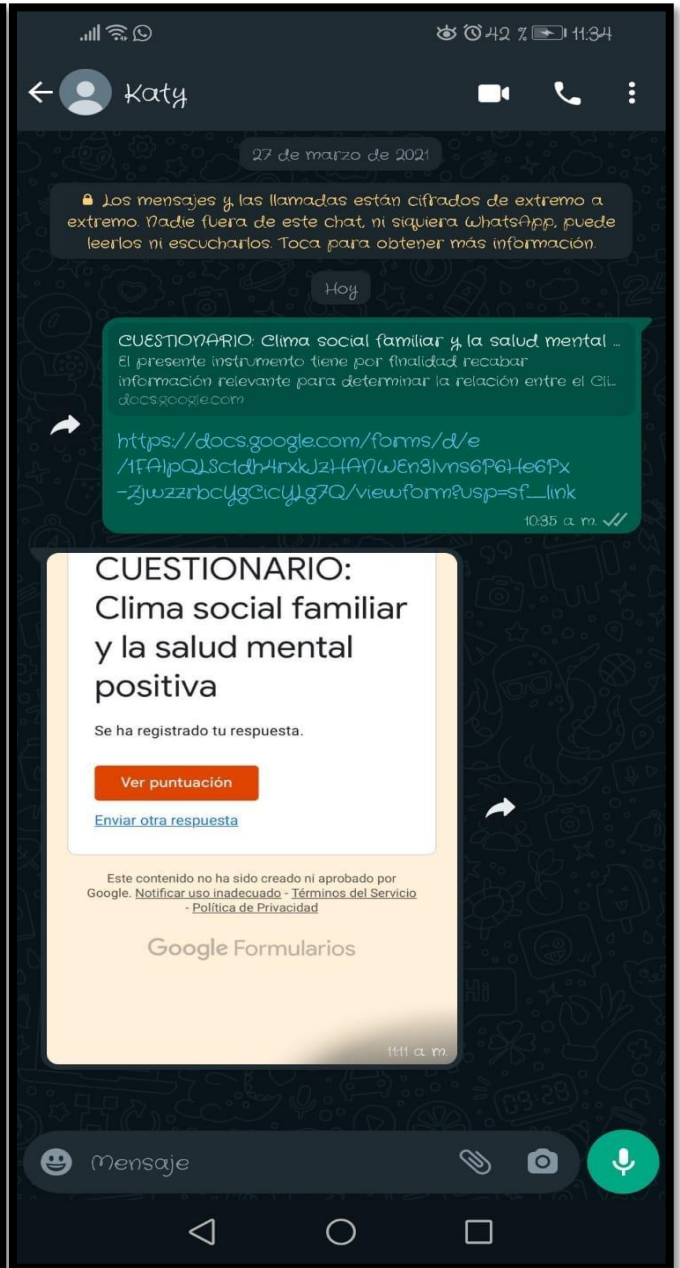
42 % 11:34

Katy

27 de marzo de 2021

Los mensajes y las llamadas están cifrados de extremo a extremo. Nadie fuera de este chat, ni siquiera WhatsApp, puede leerlos ni escucharlos. Toca para obtener más información.

Hoy

CUESTIONARIO: Clima social familiar y la salud mental ...
El presente instrumento tiene por finalidad recabar información relevante para determinar la relación entre el Cli...
docs.google.com

https://docs.google.com/forms/d/e/1FAIpQLSc1dh4rxkJzHANWEn3lvms6P6He6Px-ZjwzzrbcYgCicYLg7Q/viewform?usp=sf_link

10:35 a. m.

CUESTIONARIO: Clima social familiar y la salud mental positiva

Se ha registrado tu respuesta.

Ver puntuación

Enviar otra respuesta

Este contenido no ha sido creado ni aprobado por Google. Notificar uso inadecuado - Términos del Servicio - Política de Privacidad

Google Formularios

11:11 a. m.

Mensaje